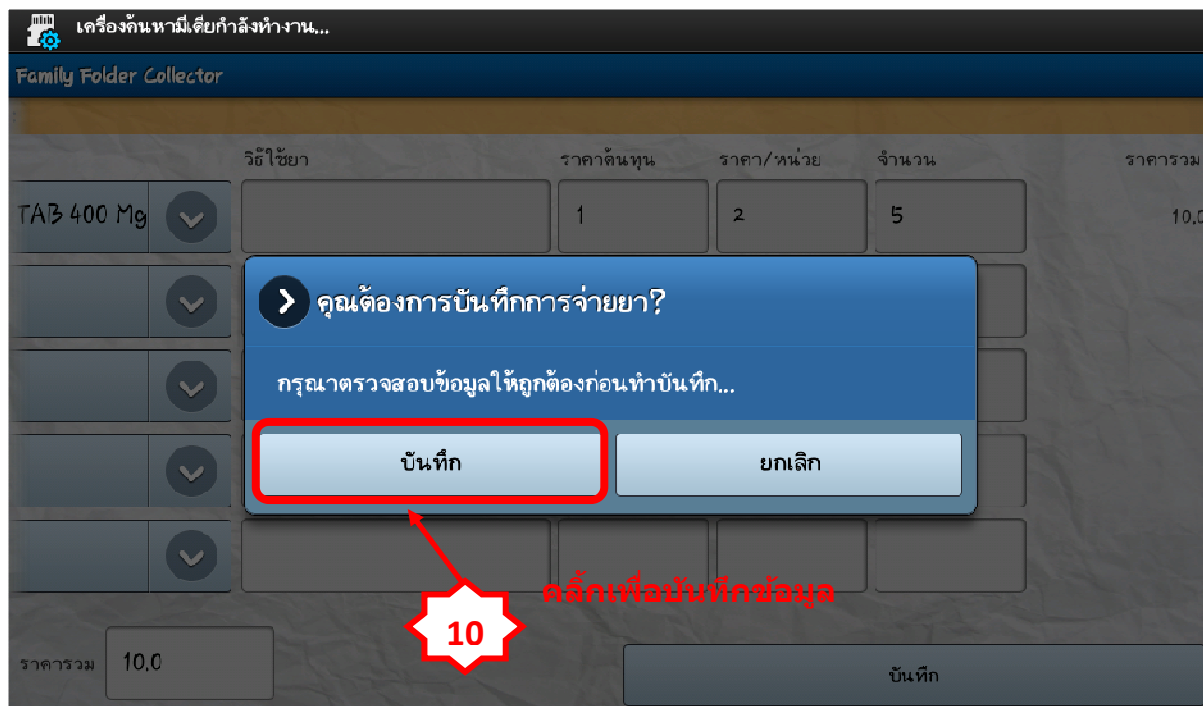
เครื่องค้นหามีเดียกำลังทำงาน...

Family Folder Collector

วิธีใช้ยา

ราคาต้นทุน

ราคา/หน่วย

จำนวน

ราคารวม

TAB 400 Mg

1

2

5

10.0

คุณต้องการบันทึกการจ่ายยา?

กรุณาตรวจสอบข้อมูลให้ถูกต้องก่อนทำบันทึก...

บันทึก

ยกเลิก

คลิ๊กเพื่อบันทึกข้อมูล

10

ราคารวม

10.0

บันทึก